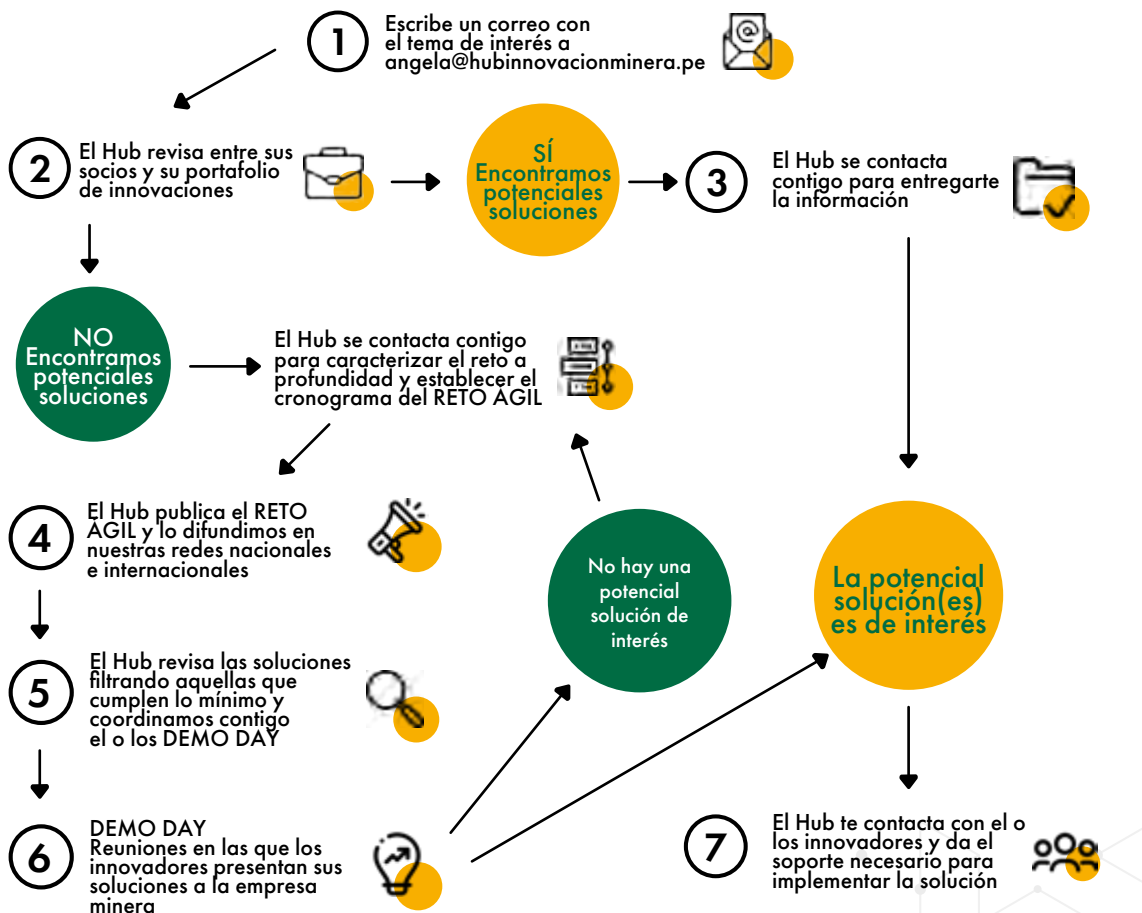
1

Escribe un correo con el tema de interés a angela@hubinnovacionminera.pe

2

El Hub revisa entre sus socios y su portafolio de innovaciones

SÍ Encontramos potenciales soluciones

3

El Hub se contacta contigo para entregarte la información

NO Encontramos potenciales soluciones

El Hub se contacta contigo para caracterizar el reto a profundidad y establecer el cronograma del RETO ÁGIL

4

El Hub publica el RETO ÁGIL y lo difundimos en nuestras redes nacionales e internacionales

No hay una potencial solución de interés

La potencial solución(es) es de interés

5

El Hub revisa las soluciones filtrando aquellas que cumplen lo mínimo y coordinamos contigo el o los DEMO DAY

6

DEMO DAY
Reuniones en las que los innovadores presentan sus soluciones a la empresa minera

7

El Hub te contacta con el o los innovadores y da el soporte necesario para implementar la solución